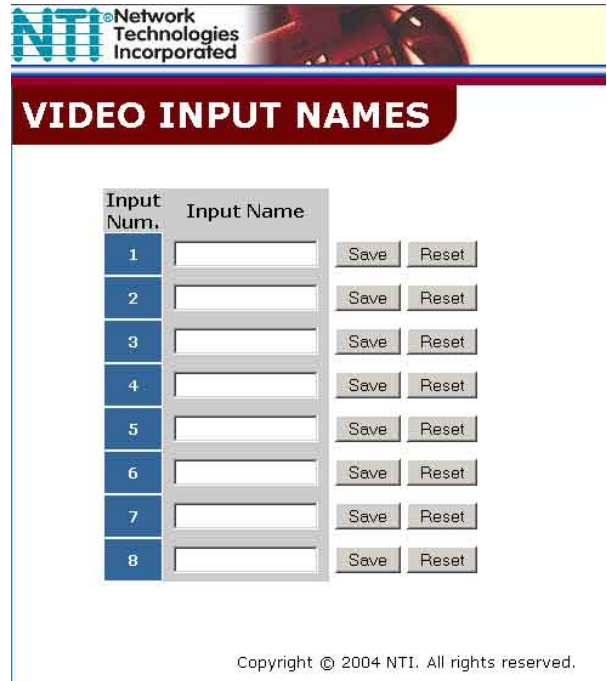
NTI ®Network Technologies Incorporated

VIDEO INPUT NAMES

| Input Num. | Input Name | | |
|---|---|---|---|
| 1 | | Save | Reset |
| 2 | | Save | Reset |
| 3 | | Save | Reset |
| 4 | | Save | Reset |
| 5 | | Save | Reset |
| 6 | | Save | Reset |
| 7 | | Save | Reset |
| 8 | | Save | Reset |

Copyright © 2004 NTI. All rights reserved.